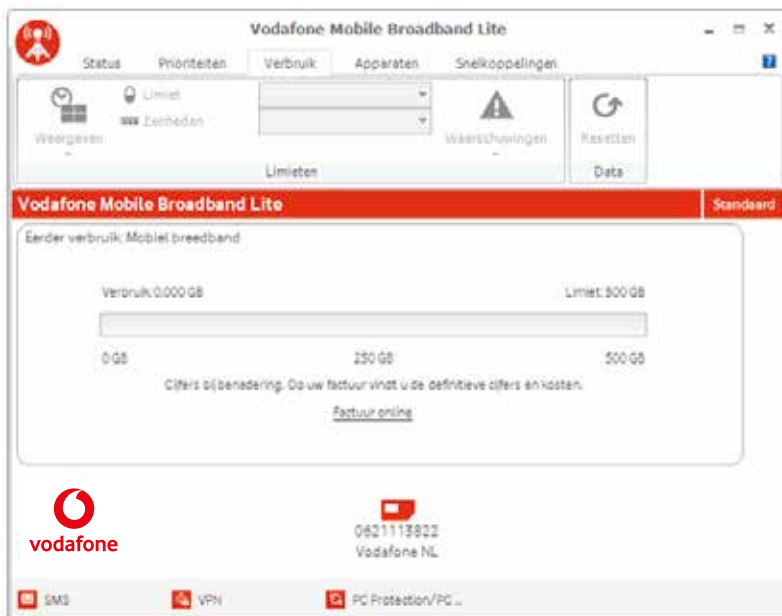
Vodafone Mobile Broadband Lite

Status Prioriteiten Verbruik Apparaten Snelkoppelingen

Limiet
Eenheden
Weergeven
Waarschuwingen
Resetten
Limieten
Data

Vodafone Mobile Broadband Lite
Standaard

Eerder verbruik: Mobiel breedband

Verbruik: 0,000 GB
Limiet: 500 GB

0 GB
250 GB
500 GB

Cijfers bij benadering. Op uw factuur vindt u de definitieve cijfers en kosten.

Factuur online

vodafone

0621113822
Vodafone NL

SMS VPN PC Protection/PC ...